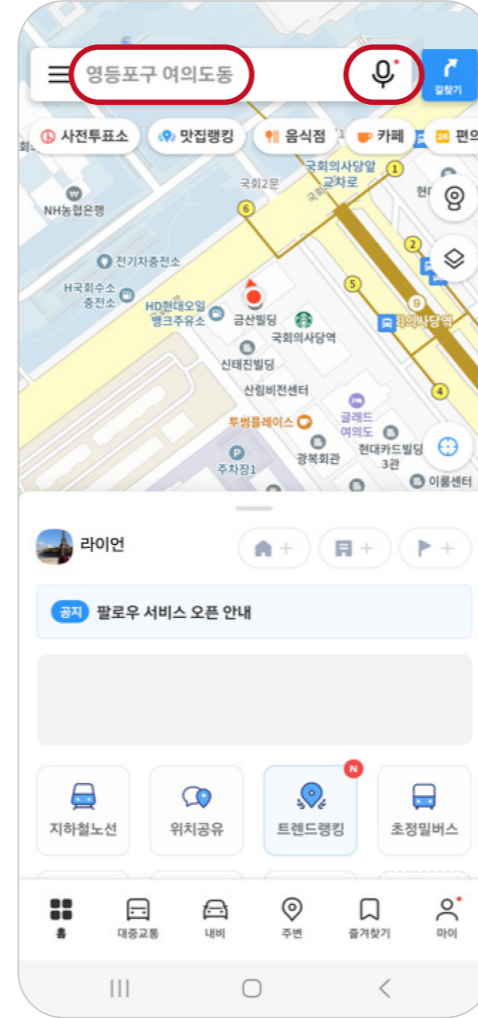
영등포구 여의도동

길찾기

사전투표소 맛집랭킹 음식점 카페 편의

국회의사당앞 교차로
국회2문
NH농협은행
전기차충전소
H국회수소 충전소
HD현대오일 뱅크주유소
금산빌딩
국회의사당역
신대진빌딩
산림비전센터
투썸플레이스
글래드 여의도
주차장1
광복회관
현대카드빌딩 3관
이룸센터
의사당역

라이언

공지 팔로우 서비스 오픈 안내

지하철노선 위치공유 트렌드랭킹 초정밀버스

홈 대중교통 내비 주변 즐겨찾기 마이